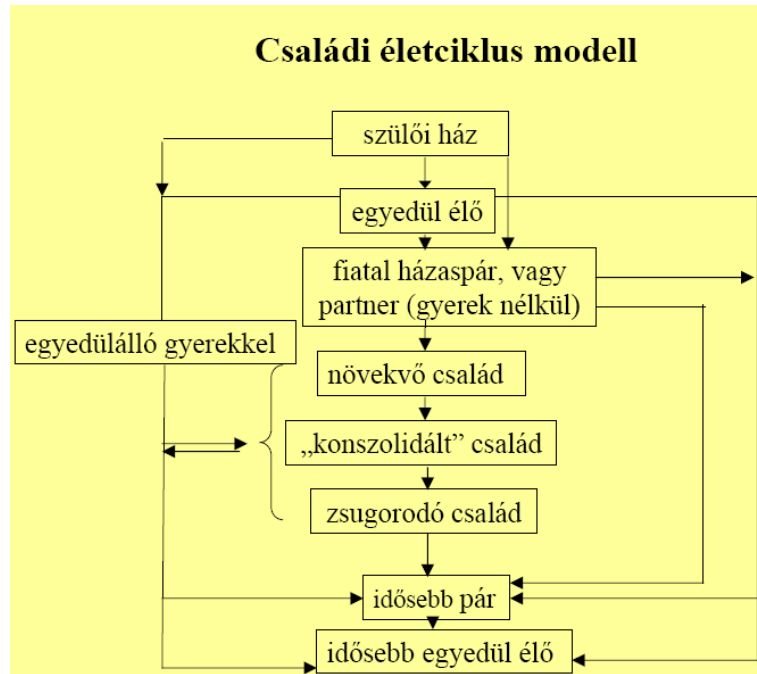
Családi életciklus modell

szülői ház

egyedül élő

fiatal házaspár, vagy partner (gyerek nélkül)

egyedülálló gyerekkel

növekvő család

„konszolidált” család

zsugorodó család

idősebb pár

idősebb egyedül élő